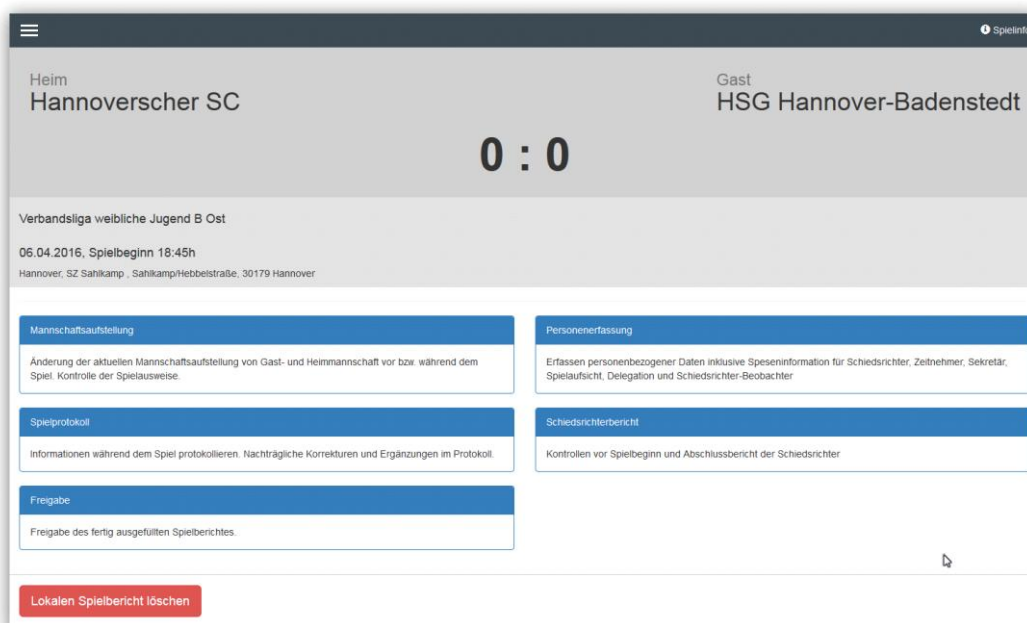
Spielinf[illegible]

Heim
Hannoverscher SC

Gast
HSG Hannover-Badenstedt

0 : 0

Verbandsliga weibliche Jugend B Ost

06.04.2016, Spielbeginn 18:45h

Hannover, SZ Sahlkamp , Sahlkamp/Hebbelstraße, 30179 Hannover

Mannschaftsaufstellung

Änderung der aktuellen Mannschaftsaufstellung von Gast- und Heimmannschaft vor bzw. während dem Spiel. Kontrolle der Spielausweise.

Personenerfassung

Erfassen personenbezogener Daten inklusive Speseninformation für Schiedsrichter, Zeitnehmer, Sekretär, Spielaufsicht, Delegation und Schiedsrichter-Beobachter

Spielprotokoll

Informationen während dem Spiel protokollieren. Nachträgliche Korrekturen und Ergänzungen im Protokoll.

Schiedsrichterbericht

Kontrollen vor Spielbeginn und Abschlussbericht der Schiedsrichter

Freigabe

Freigabe des fertig ausgefüllten Spielberichtes.

Lokalen Spielbericht löschen